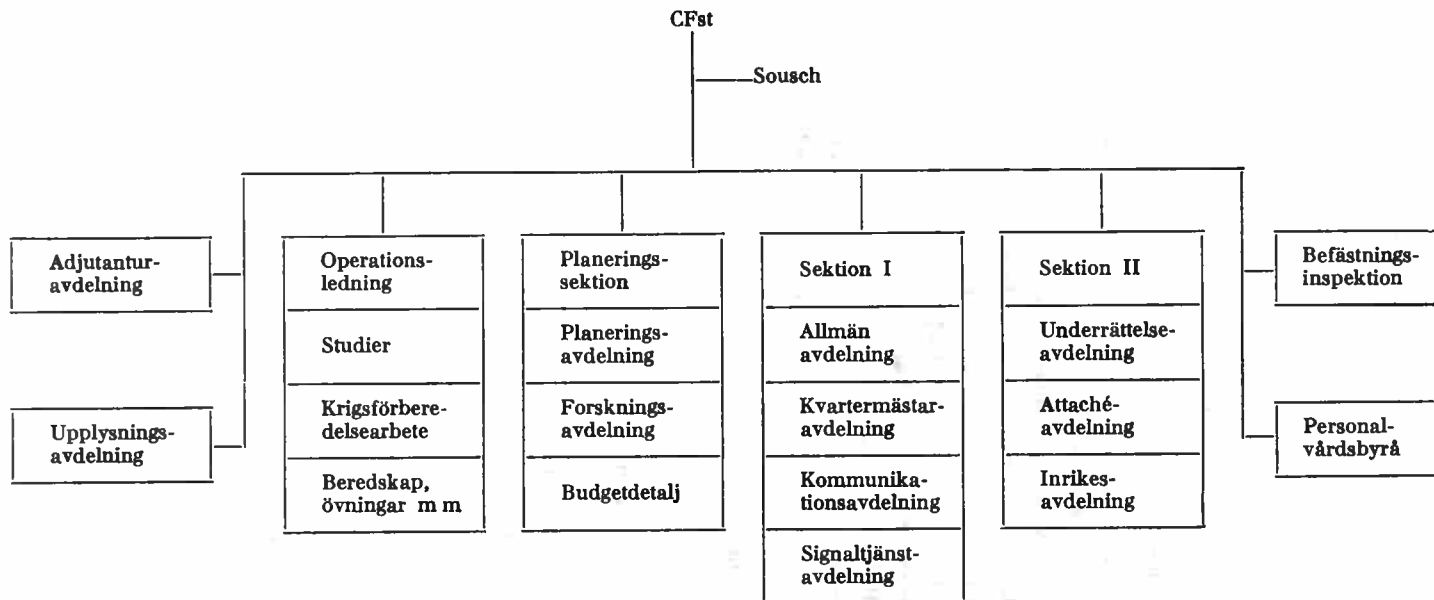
CFst

Sousch

Adjutanturavdelning

Upplysningsavdelning

Operationsledning

Studier

Krigsförberedelsearbete

Beredskap, övningar m m

Planeringssektion

Planeringsavdelning

Forskningsavdelning

Budgetdetalj

Sektion I

Allmän avdelning

Kvartermästaravdelning

Kommunikationsavdelning

Signaltjänstavdelning

Sektion II

Underrättelseavdelning

Attachéavdelning

Inrikesavdelning

Befästningsinspektion

Personalvårdsbyrå